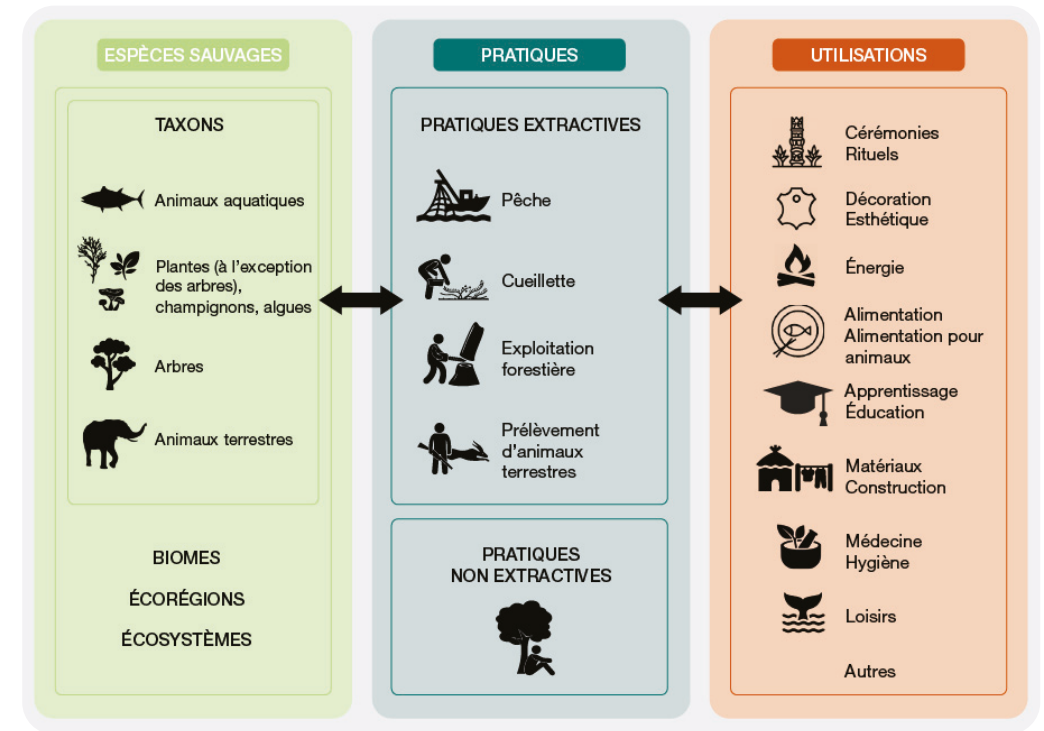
ESPÈCES SAUVAGES

TAXONS

Animaux aquatiques

Plantes (à l'exception des arbres), champignons, algues

Arbres

Animaux terrestres

BIOMES

ÉCORÉGIONS

ÉCOSYSTÈMES

PRATIQUES

PRATIQUES EXTRACTIVES

Pêche

Cueillette

Exploitation forestière

Prélèvement d'animaux terrestres

PRATIQUES NON EXTRACTIVES

UTILISATIONS

Cérémonies
Rituels

Décoration
Esthétique

Énergie

Alimentation
Alimentation pour animaux

Apprentissage
Éducation

Matériaux
Construction

Médecine
Hygiène

Loisirs

Autres